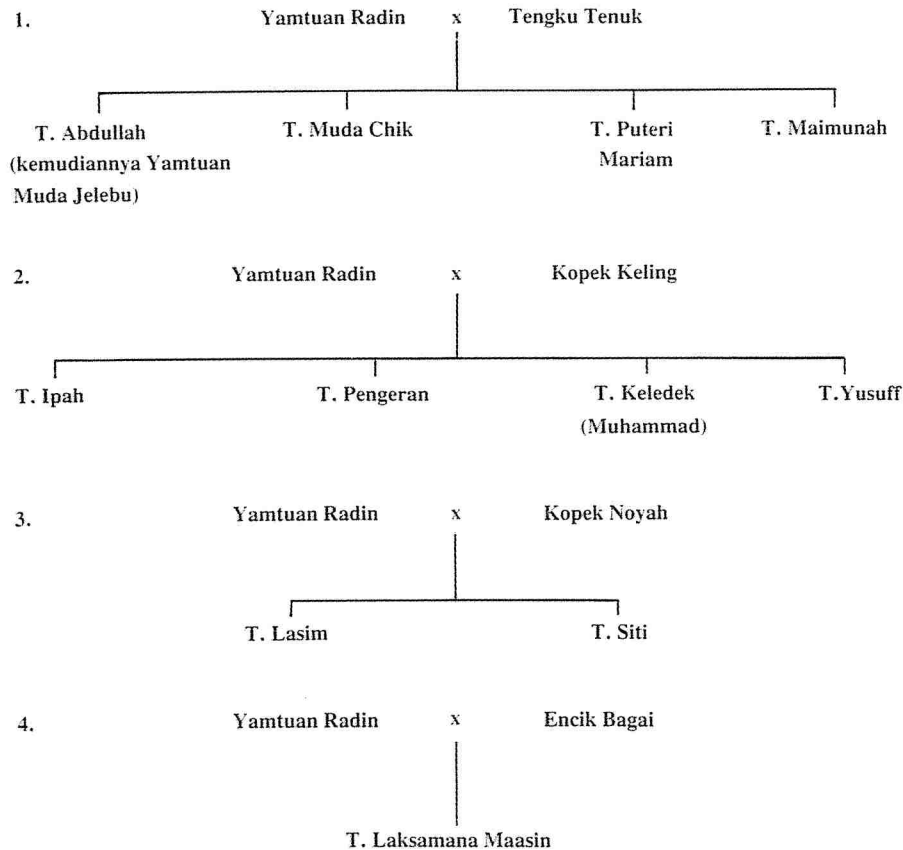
1. Yamtuan Radin x Tengku Tenuk

T. Abdullah (kemudiannya Yamtuan Muda Jelebu)

T. Muda Chik

T. Puteri Mariam

T. Maimunah

2. Yamtuan Radin x Kopek Keling

T. Ipah

T. Pengeran

T. Keledek (Muhammad)

T.Yusuff

3. Yamtuan Radin x Kopek Noyah

T. Lasim

T. Siti

4. Yamtuan Radin x Encik Bagai

T. Laksamana Maasin